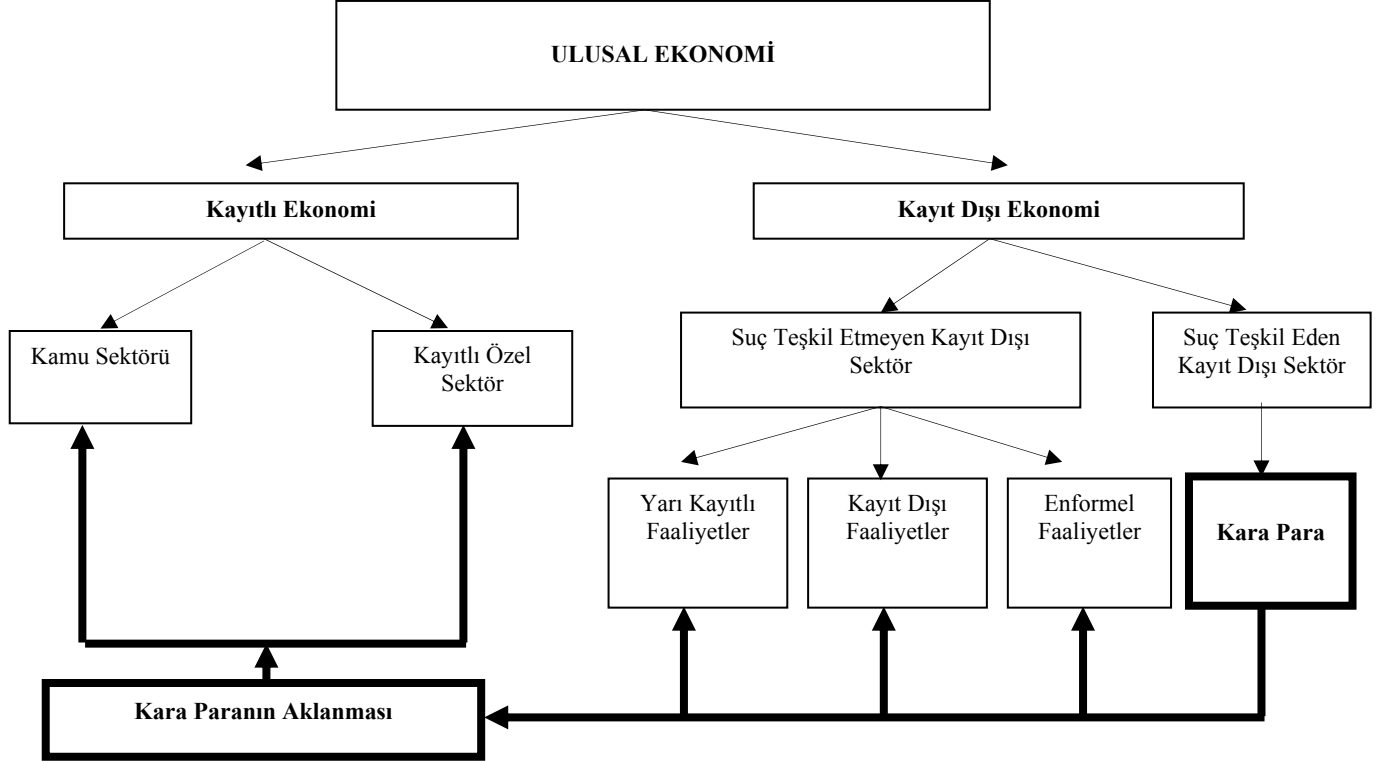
ULUSAL EKONOMİ

Kayıtlı Ekonomi

Kayıt Dışı Ekonomi

Kamu Sektörü

Kayıtlı Özel Sektör

Suç Teşkil Etmeyen Kayıt Dışı Sektör

Suç Teşkil Eden Kayıt Dışı Sektör

Yarı Kayıtlı Faaliyetler

Kayıt Dışı Faaliyetler

Enformel Faaliyetler

Kara Para

Kara Paranın Aklanması